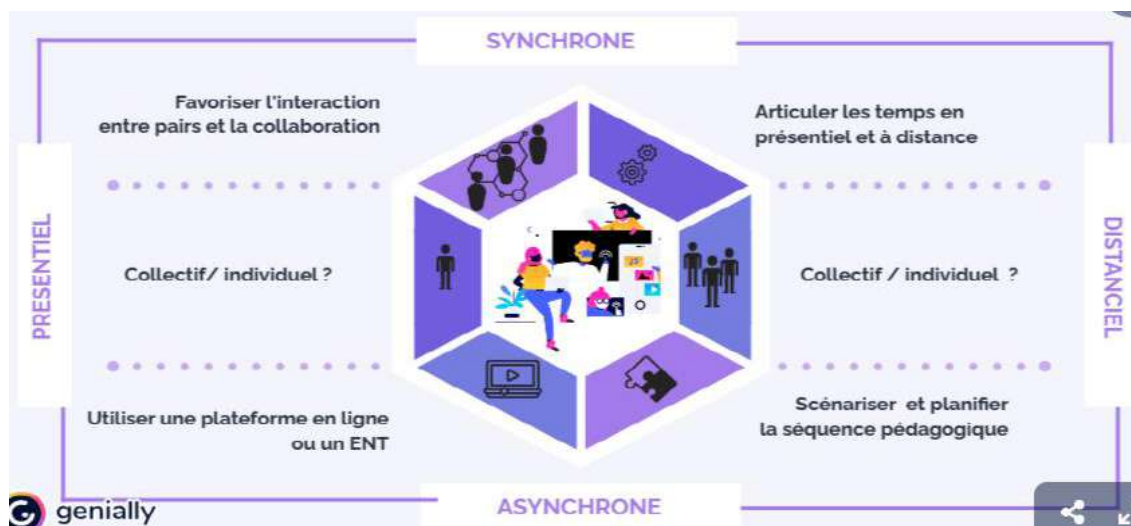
SYNCHRONE

Favoriser l'interaction entre pairs et la collaboration

Articuler les temps en présentiel et à distance

PRESENTIEL

DISTANCIEL

Collectif/ individuel ?

Collectif / individuel ?

Utiliser une plateforme en ligne ou un ENT

Scénariser et planifier la séquence pédagogique

ASYNCHRONE

genially